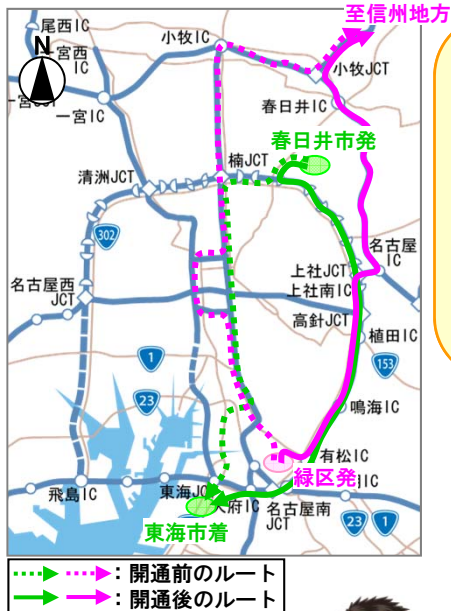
至信州地方

尾西IC
一宮西IC
一宮JCT
一宮IC
小牧IC
小牧JCT
春日井IC
春日井市発
楠JCT
清洲JCT
302
名古屋IC
上社JCT
上社南IC
名古屋西JCT
高針JCT
植田IC
1
153
23
鳴海IC
有松IC
緑区発
飛島IC
東海JCT
大府IC
名古屋南JCT
23
1
東海市着

: 開通前のルート
: 開通後のルート